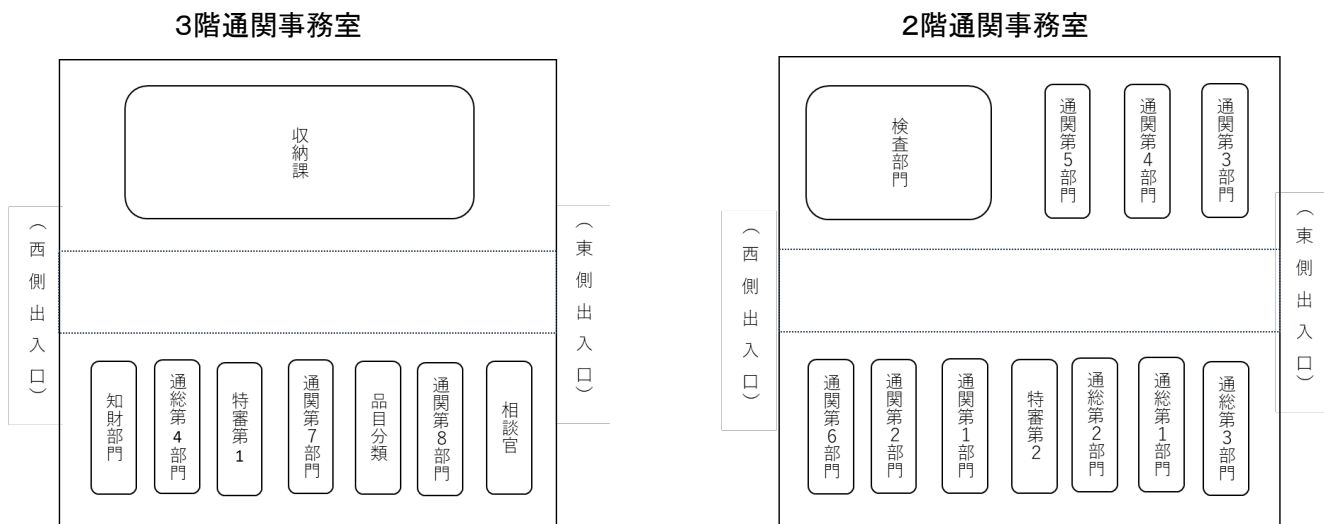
3階通関事務室

収納課

（西側出入口）

（東側出入口）

知財部門

通総第4部門

特審第1

通関第7部門

品目分類

通関第8部門

相談官

2階通関事務室

検査部門

通関第5部門

通関第4部門

通関第3部門

（西側出入口）

（東側出入口）

通関第6部門

通関第2部門

通関第1部門

特審第2

通総第2部門

通総第1部門

通総第3部門